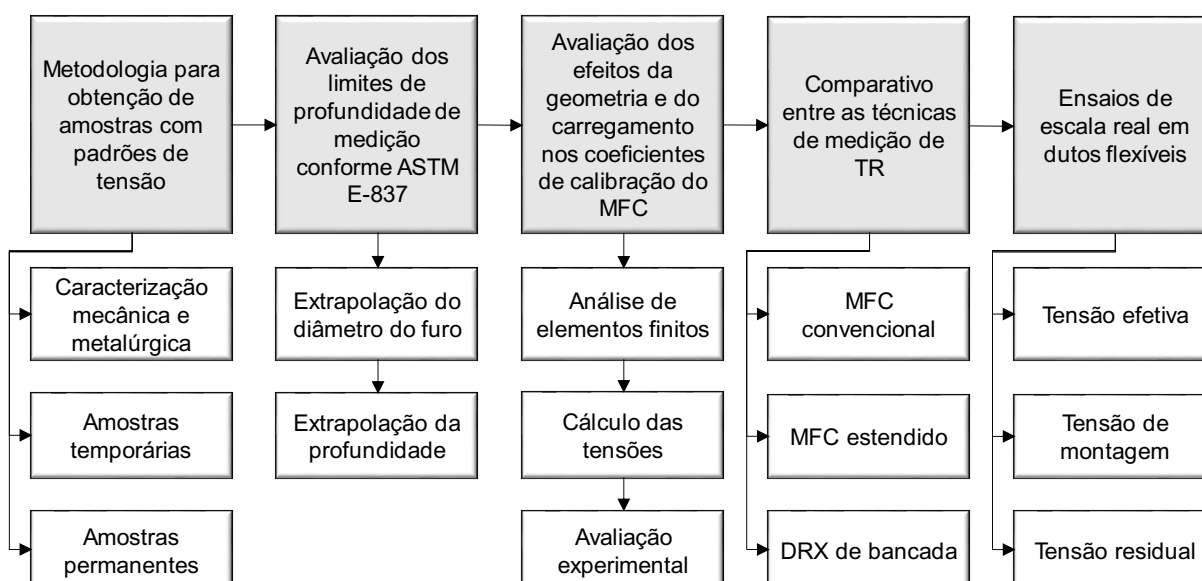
Metodologia para obtenção de amostras com padrões de tensão

Avaliação dos limites de profundidade de medição conforme ASTM E-837

Avaliação dos efeitos da geometria e do carregamento nos coeficientes de calibração do MFC

Comparativo entre as técnicas de medição de TR

Ensaios de escala real em dutos flexíveis

Caracterização mecânica e metalúrgica

Amostras temporárias

Amostras permanentes

Extrapolação do diâmetro do furo

Extrapolação da profundidade

Análise de elementos finitos

Cálculo das tensões

Avaliação experimental

MFC convencional

MFC estendido

DRX de bancada

Tensão efetiva

Tensão de montagem

Tensão residual